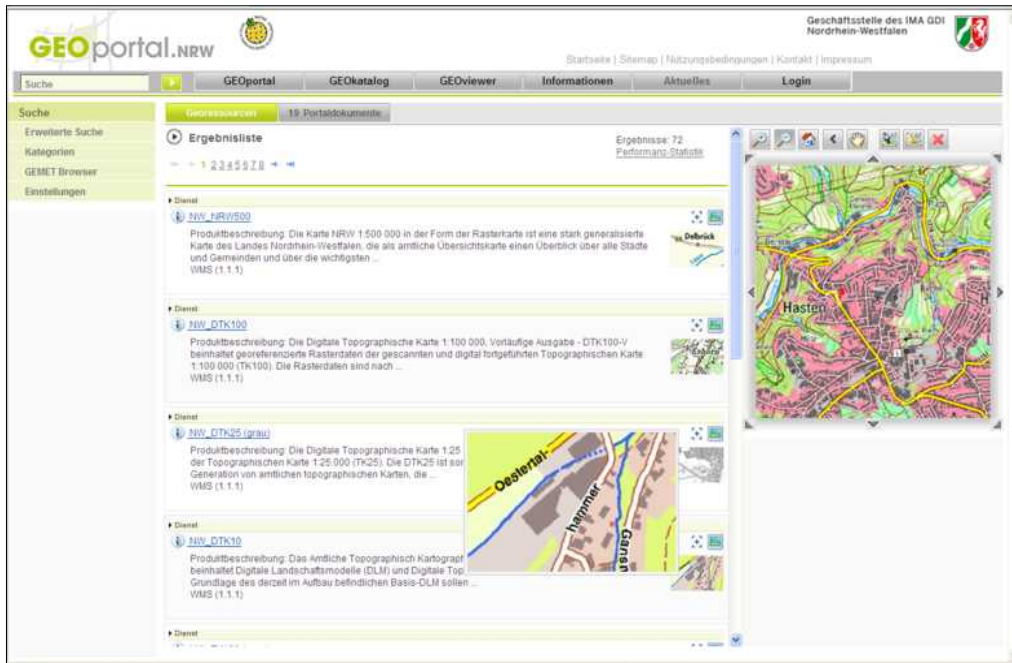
GEOportal.NRW

Geschäftsstelle des IMA GDI Nordrhein-Westfalen

Startseite | Sitemap | Nutzungsbedingungen | Kontakt | Impressum

Suche

GEOportal | GEOkatalog | GEOviewer | Informationen | Aktuelles | Login

Suche
Erweiterte Suche
Kategorien
GEMET Browser
Einstellungen

Georessourcen | 19 Portaldokumente

Ergebnisliste

Ergebnisse: 72
Performanz-Statistik

1 2 3 4 5 6 7 8

Dienst
NW_NRW500
Produktbeschreibung: Die Karte NRW 1:500 000 in der Form der Rasterkarte ist eine stark generalisierte Karte des Landes Nordrhein-Westfalen, die als amtliche Übersichtskarte einen Überblick über alle Städte und Gemeinden und über die wichtigsten ...
WMS (1.1.1)

Delbrück

Dienst
NW_DTK100
Produktbeschreibung: Die Digitale Topographische Karte 1:100 000, Vorläufige Ausgabe - DTK100-V beinhaltet georeferenzierte Rasterdaten der gescannten und digital fortgeführten Topographischen Karte 1:100 000 (TK100). Die Rasterdaten sind nach ...
WMS (1.1.1)

Dienst
NW_DTK25 (grau)
Produktbeschreibung: Die Digitale Topographische Karte 1:25 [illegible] der Topographischen Karte 1:25 000 (TK25). Die DTK25 ist sor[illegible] Generation von amtlichen topographischen Karten, die ...
WMS (1.1.1)

Dienst
NW_DTK10
Produktbeschreibung: Das Amtliche Topographisch Kartograp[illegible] beinhaltet Digitale Landschaftsmodelle (DLM) und Digitale Top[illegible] Grundlage des derzeit im Aufbau befindlichen Basis-DLM sollen ...
WMS (1.1.1)

Dienst

Oestertal-
hammer
Gansn

Hasten